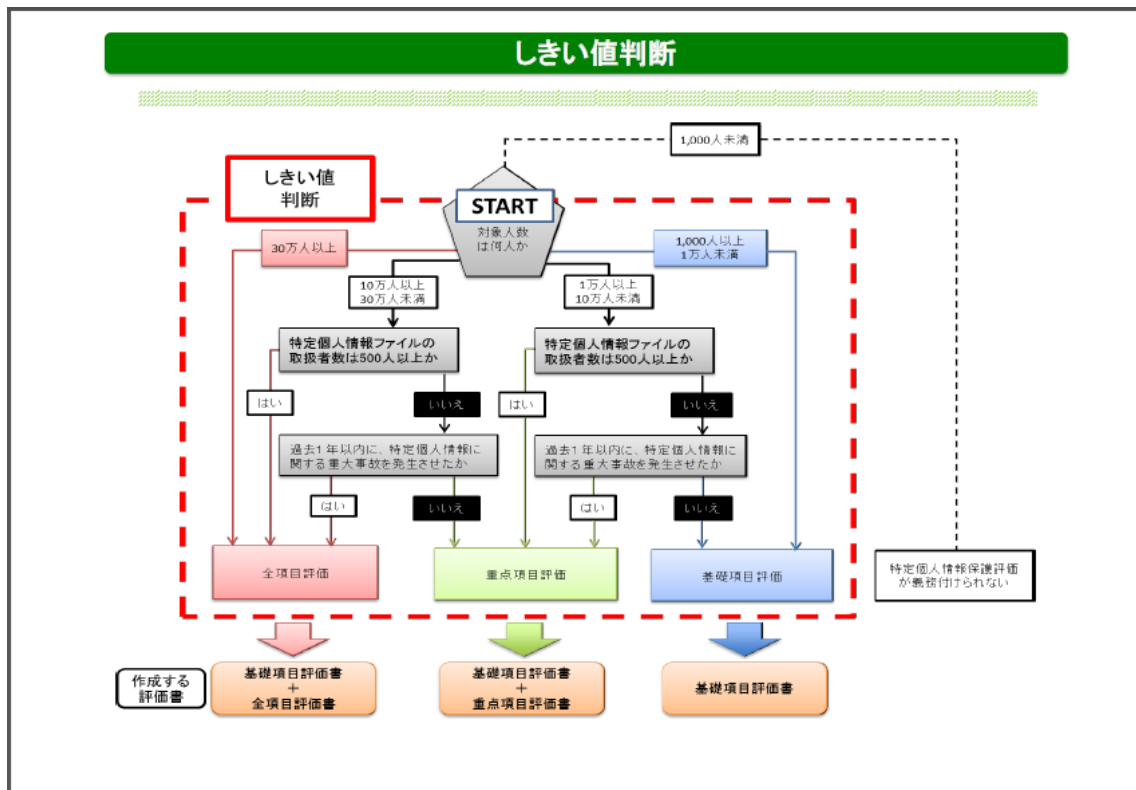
しきい値判断

1,000人未満

しきい値
判断

START
対象人数
は何人か

30万人以上

1,000人以上
1万人未満

10万人以上
30万人未満

1万人以上
10万人未満

特定個人情報ファイルの
取扱者数は500人以上か

特定個人情報ファイルの
取扱者数は500人以上か

はい

いいえ

はい

いいえ

過去1年以内に、特定個人情報に
関する重大事故を発生させたか

過去1年以内に、特定個人情報に
関する重大事故を発生させたか

はい

いいえ

はい

いいえ

全項目評価

重点項目評価

基礎項目評価

特定個人情報保護評価
が義務付けられない

作成する
評価書

基礎項目評価書
+
全項目評価書

基礎項目評価書
+
重点項目評価書

基礎項目評価書